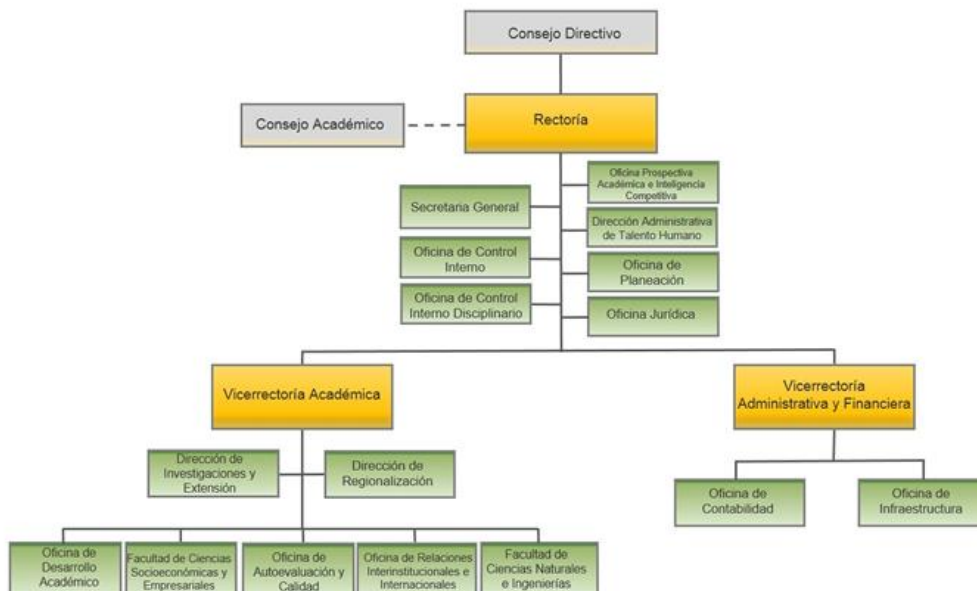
Consejo Directivo

Consejo Académico

Rectoría

Oficina Prospectiva Académica e Inteligencia Competitiva

Secretaria General

Dirección Administrativa de Talento Humano

Oficina de Control Interno

Oficina de Planeación

Oficina de Control Interno Disciplinario

Oficina Jurídica

Vicerrectoría Académica

Vicerrectoría Administrativa y Financiera

Dirección de Investigaciones y Extensión

Dirección de Regionalización

Oficina de Contabilidad

Oficina de Infraestructura

Oficina de Desarrollo Académico

Facultad de Ciencias Socioeconómicas y Empresariales

Oficina de Autoevaluación y Calidad

Oficina de Relaciones Interinstitucionales e Internacionales

Facultad de Ciencias Naturales e Ingenierías